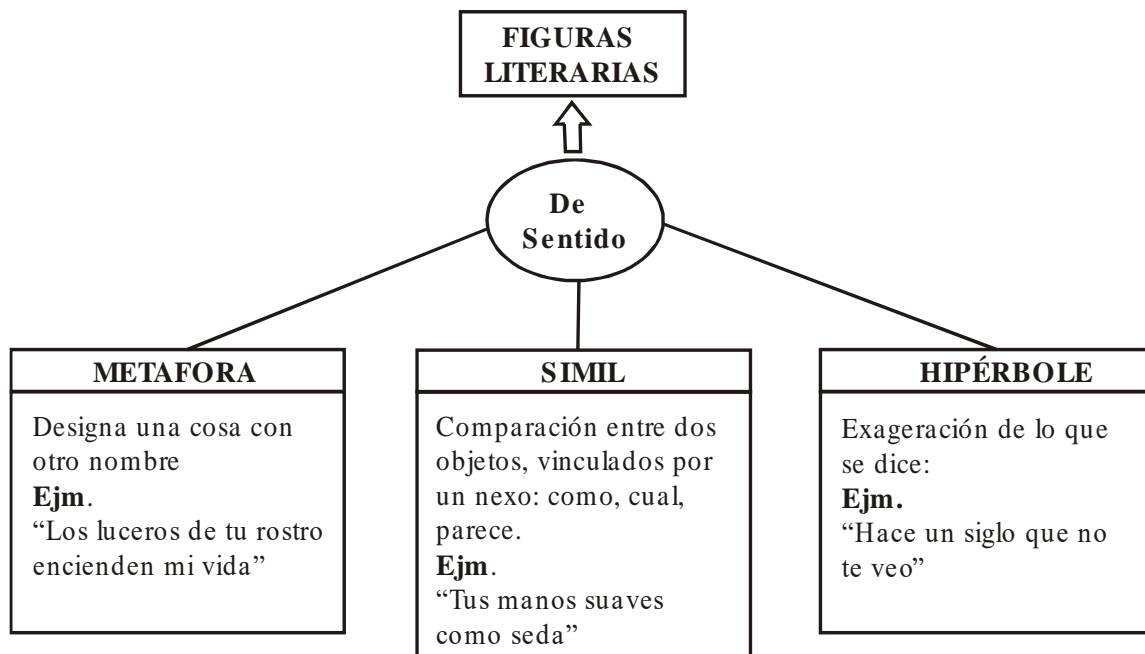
FIGURAS LITERARIAS

De Sentido

METAFORA

Designa una cosa con otro nombre
Ejm.
"Los luceros de tu rostro encienden mi vida"

SIMIL

Comparación entre dos objetos, vinculados por un nexo: como, cual, parece.
Ejm.
"Tus manos suaves como seda"

HIPÉRBOLE

Exageración de lo que se dice:
Ejm.
"Hace un siglo que no te veo"